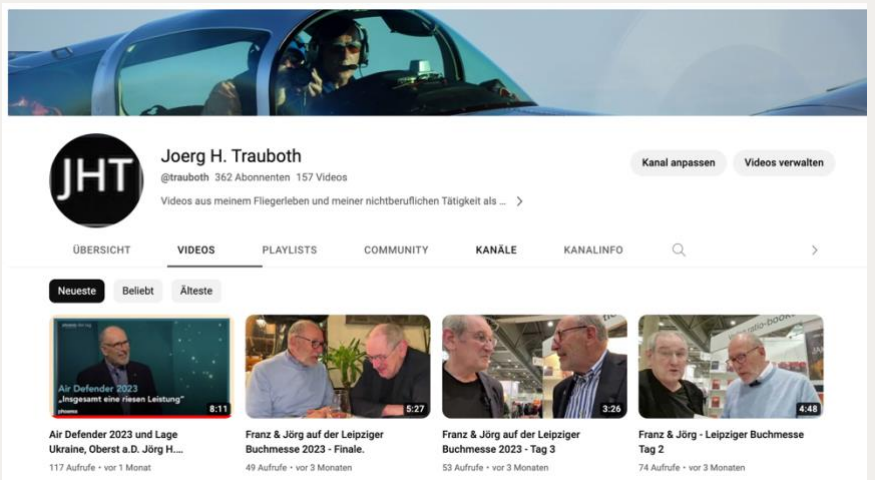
JHT

Joerg H. Trauboth

@trauboth 362 Abonnenten 157 Videos

Videos aus meinem Fliegerleben und meiner nichtberuflichen Tätigkeit als ... >

Kanal anpassen

Videos verwalten

ÜBERSICHT

VIDEOS

PLAYLISTS

COMMUNITY

KANÄLE

KANALINFO

Neueste

Beliebt

Älteste

Air Defender 2023
„Insgesamt eine riesen Leistung"
phoenix

8:11

Air Defender 2023 und Lage Ukraine, Oberst a.D. Jörg H....

117 Aufrufe · vor 1 Monat

5:27

Franz & Jörg auf der Leipziger Buchmesse 2023 - Finale.

49 Aufrufe · vor 3 Monaten

3:26

Franz & Jörg auf der Leipziger Buchmesse 2023 - Tag 3

53 Aufrufe · vor 3 Monaten

4:48

Franz & Jörg - Leipziger Buchmesse Tag 2

74 Aufrufe · vor 3 Monaten